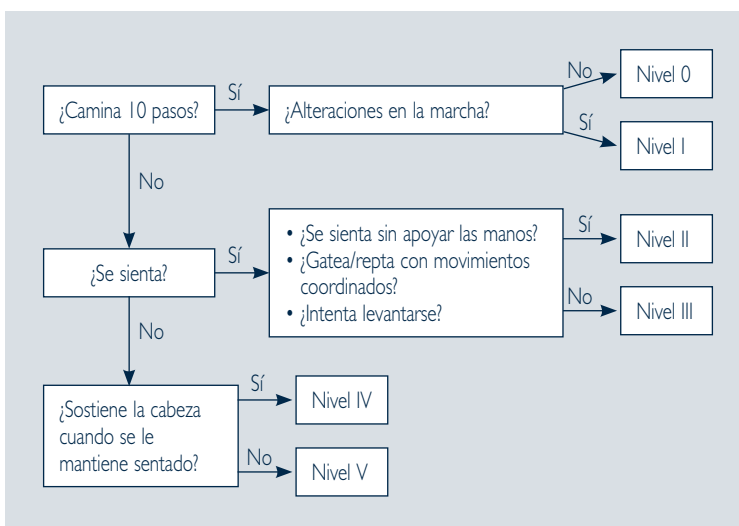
¿Camina 10 pasos?

Sí

¿Alteraciones en la marcha?

No

Nivel 0

Sí

Nivel I

No

¿Se sienta?

Sí

• ¿Se sienta sin apoyar las manos?
• ¿Gatea/repta con movimientos coordinados?
• ¿Intenta levantarse?

Sí

Nivel II

No

Nivel III

No

¿Sostiene la cabeza cuando se le mantiene sentado?

Sí

Nivel IV

No

Nivel V